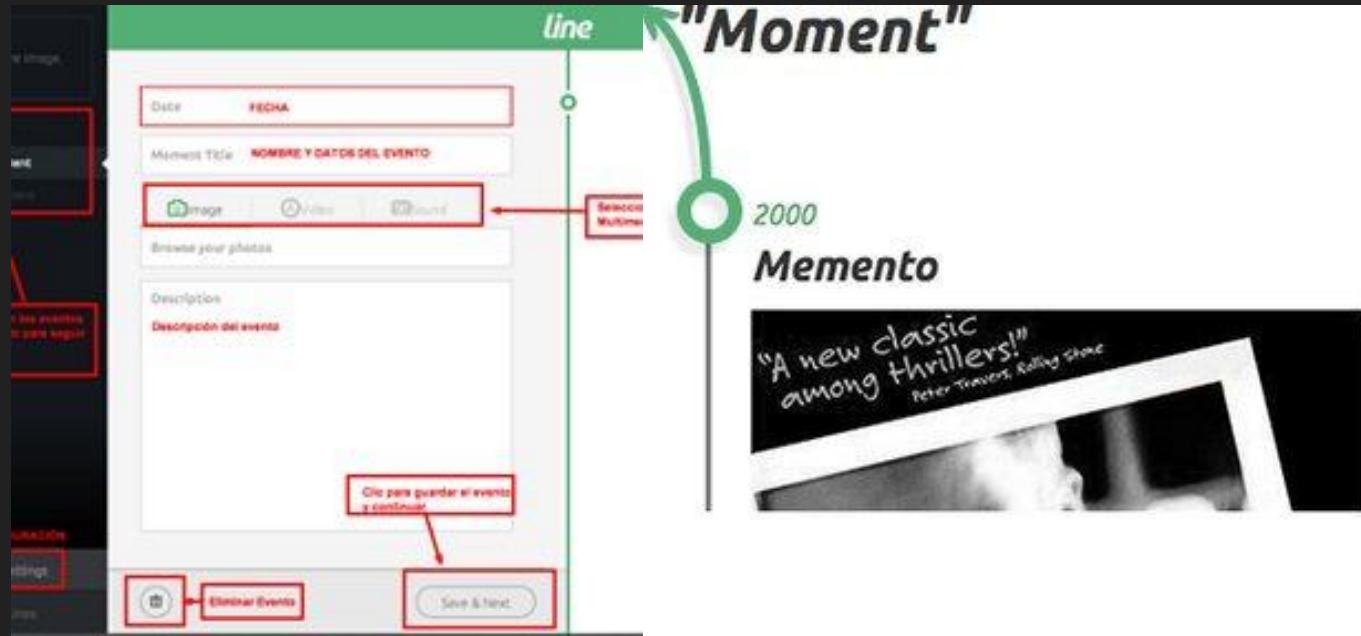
e image

ment

los eventos para seguir

URACIÓN

ttings

line

Date FECHA

Moment Title NOMBRE Y DATOS DEL EVENTO

Image Video Sound

Selecci Multime

Browse your photos

Description

Descripción del evento

Clic para guardar el evento y continuar

Eliminar Evento

Save & Next

"Moment"

2000

Memento

"A new classic among thrillers!" Peter Travers, Rolling Stone